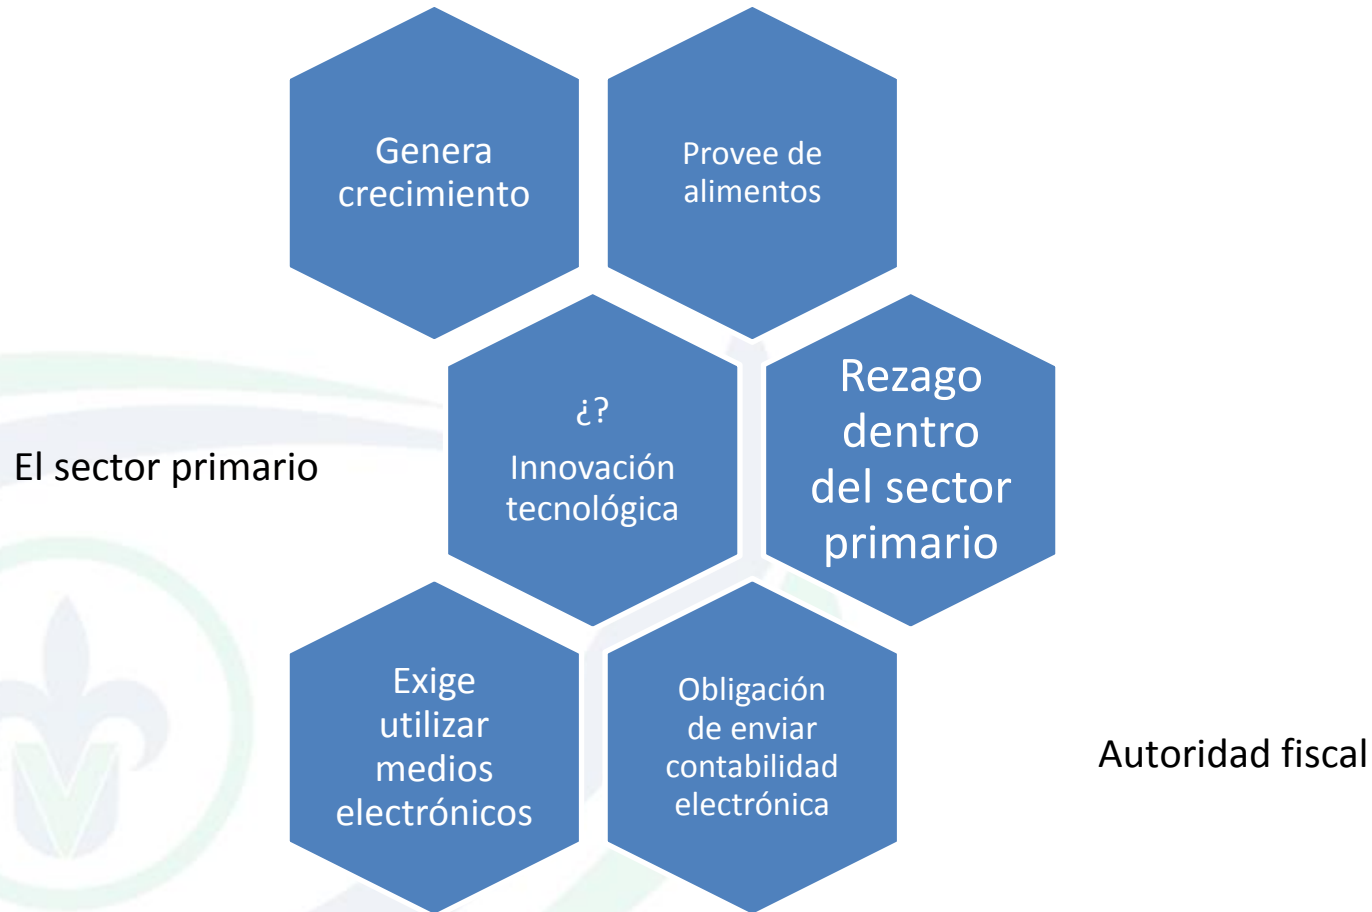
Genera crecimiento

Provee de alimentos

El sector primario

¿?

Innovación tecnológica

Rezago dentro del sector primario

Exige utilizar medios electrónicos

Obligación de enviar contabilidad electrónica

Autoridad fiscal